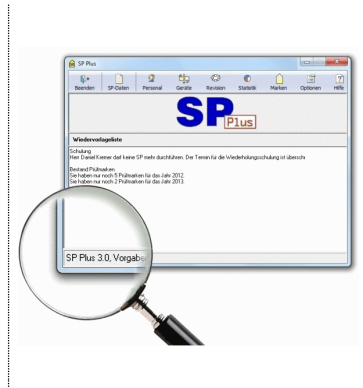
SP Plus

Beenden SP-Daten Personal Geräte Revision Statistik Marken Optionen Hilfe

SP Plus

Wiedervorlageliste

Schulung
Herr Daniel Kerner darf keine SP mehr durchführen. Der Termin für die Wiederholungsschulung ist überschi

Bestand Prüfmarken
Sie haben nur noch 5 Prüfmarken für das Jahr 2012.
Sie haben nur noch 2 Prüfmarken für das Jahr 2013.

SP Plus 3.0, Vorgabe